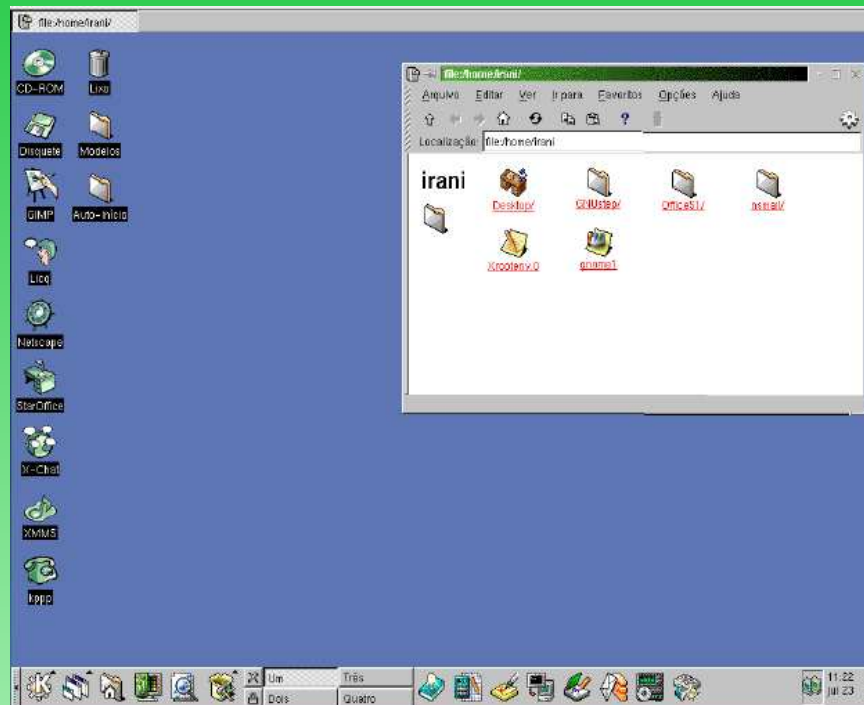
file:/home/irani/

CD-ROM
Lixo
Disquete
Modelos
GIMP
Auto-início
Lico
Netscape
StarOffice
X-Chat
XMMS
kppp

file:/home/irani/
Arquivo Editar Ver Ir para Favoritos Opções Ajuda
Localização file:/home/irani

irani
Desktop/
GNUstep/
Office51/
nsmail/
Xrootenv.0
gnome1

Um
Três
Dois
Quatro
11:22
jul 23